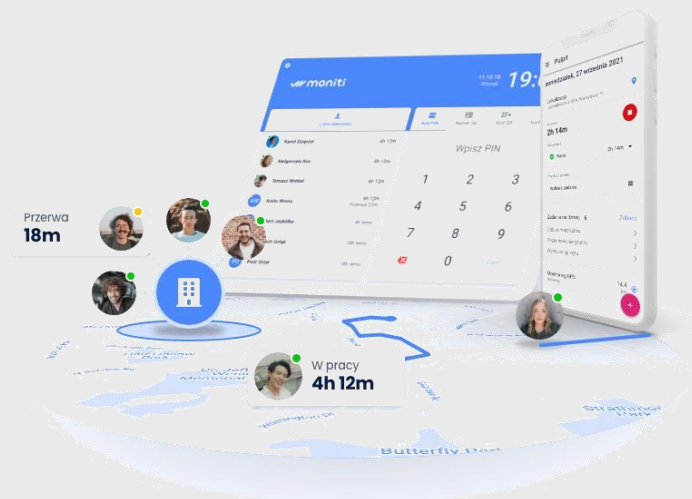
moniti

19:

Lista obecności

Kamil Dziężał

Małgorzata Kos 4h 12m

Tomasz Wittel 6h 12m

Anita Mrosu

Iwo Jaskółka

Jacek Gałąź

Piotr Stal

Wpisz PIN

1 2 3

4 5 6

7 8 9

0

Pulpit

poniedziałek, 27 września 2021

2h 14m

Zadania na dzisiaj

Przerwa
18m

W pracy
4h 12m

Butterfly Dest